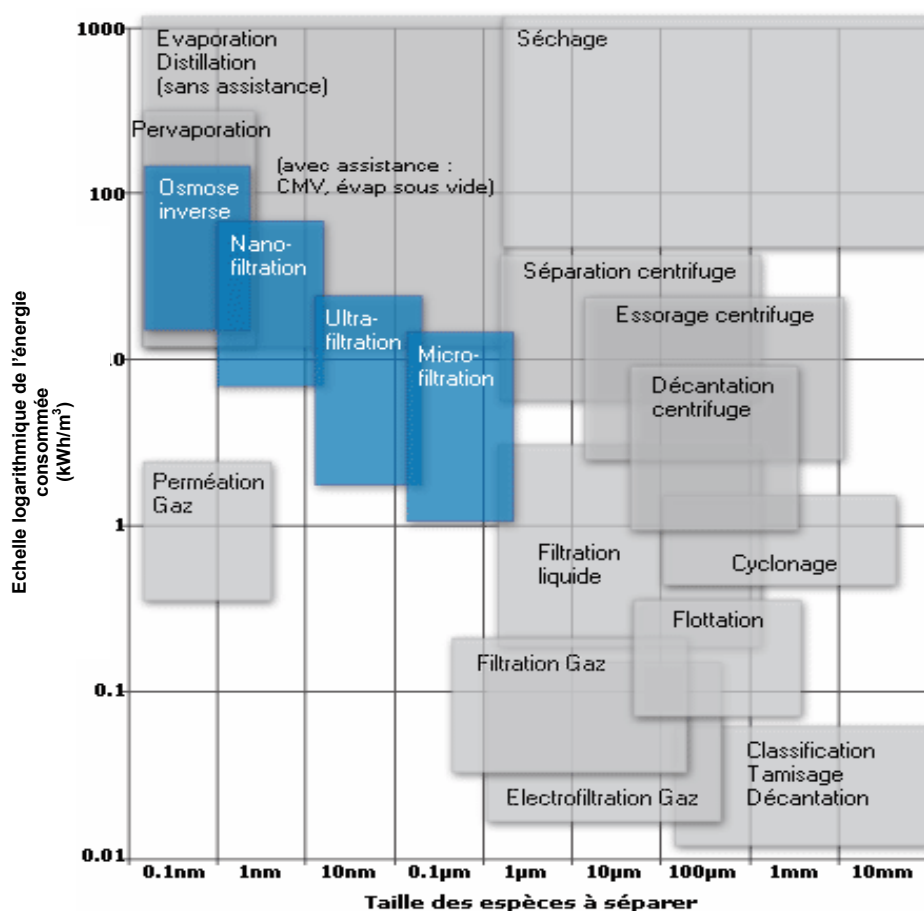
Echelle logarithmique de l'énergie consommée (kWh/m$^3$)

1000
100
10
1
0.1
0.01

Evaporation
Distillation
(sans assistance)

Séchage

Pervaporation

(avec assistance :
CMV, évap sous vide)

Osmose inverse

Nano-filtration

Ultra-filtration

Micro-filtration

Séparation centrifuge

Essorage centrifuge

Décantation centrifuge

Perméation Gaz

Filtration liquide

Cyclonage

Flottation

Filtration Gaz

Classification
Tamisage
Décantation

Electrofiltration Gaz

0.1nm | 1nm | 10nm | 0.1µm | 1µm | 10µm | 100µm | 1mm | 10mm

Taille des espèces à séparer